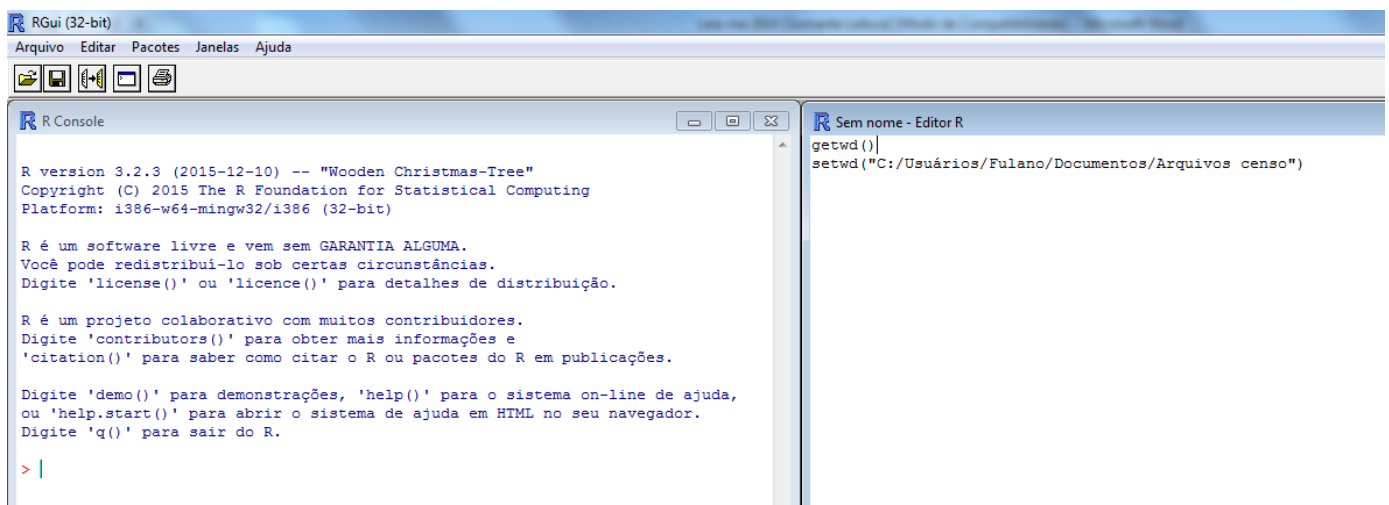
RGui (32-bit)

Arquivo Editar Pacotes Janelas Ajuda

R Console

R version 3.2.3 (2015-12-10) -- "Wooden Christmas-Tree"
Copyright (C) 2015 The R Foundation for Statistical Computing
Platform: i386-w64-mingw32/i386 (32-bit)

R é um software livre e vem sem GARANTIA ALGUMA.
Você pode redistribuí-lo sob certas circunstâncias.
Digite 'license()' ou 'licence()' para detalhes de distribuição.

R é um projeto colaborativo com muitos contribuidores.
Digite 'contributors()' para obter mais informações e
'citation()' para saber como citar o R ou pacotes do R em publicações.

Digite 'demo()' para demonstrações, 'help()' para o sistema on-line de ajuda,
ou 'help.start()' para abrir o sistema de ajuda em HTML no seu navegador.
Digite 'q()' para sair do R.

>

Sem nome - Editor R

getwd()
setwd("C:/Usuários/Fulano/Documentos/Arquivos censo")